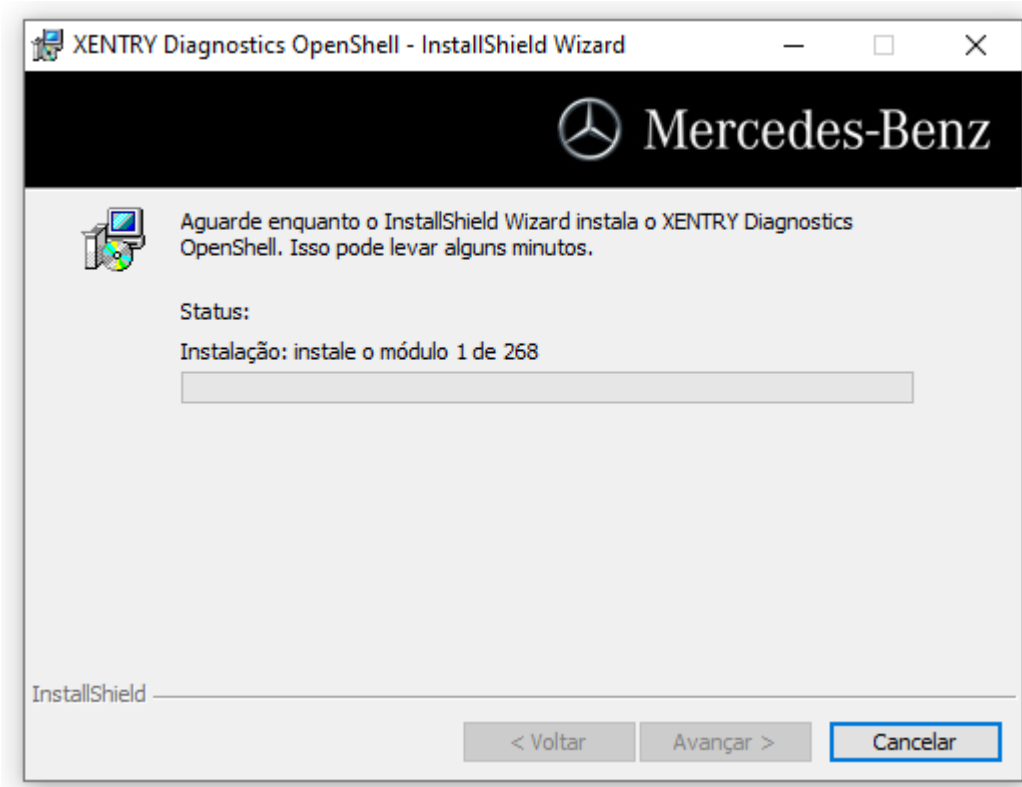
XENTRY Diagnostics OpenShell - InstallShield Wizard

Mercedes-Benz

Aguarde enquanto o InstallShield Wizard instala o XENTRY Diagnostics OpenShell. Isso pode levar alguns minutos.

Status:

Instalação: instale o módulo 1 de 268

InstallShield

< Voltar

Avançar >

Cancelar